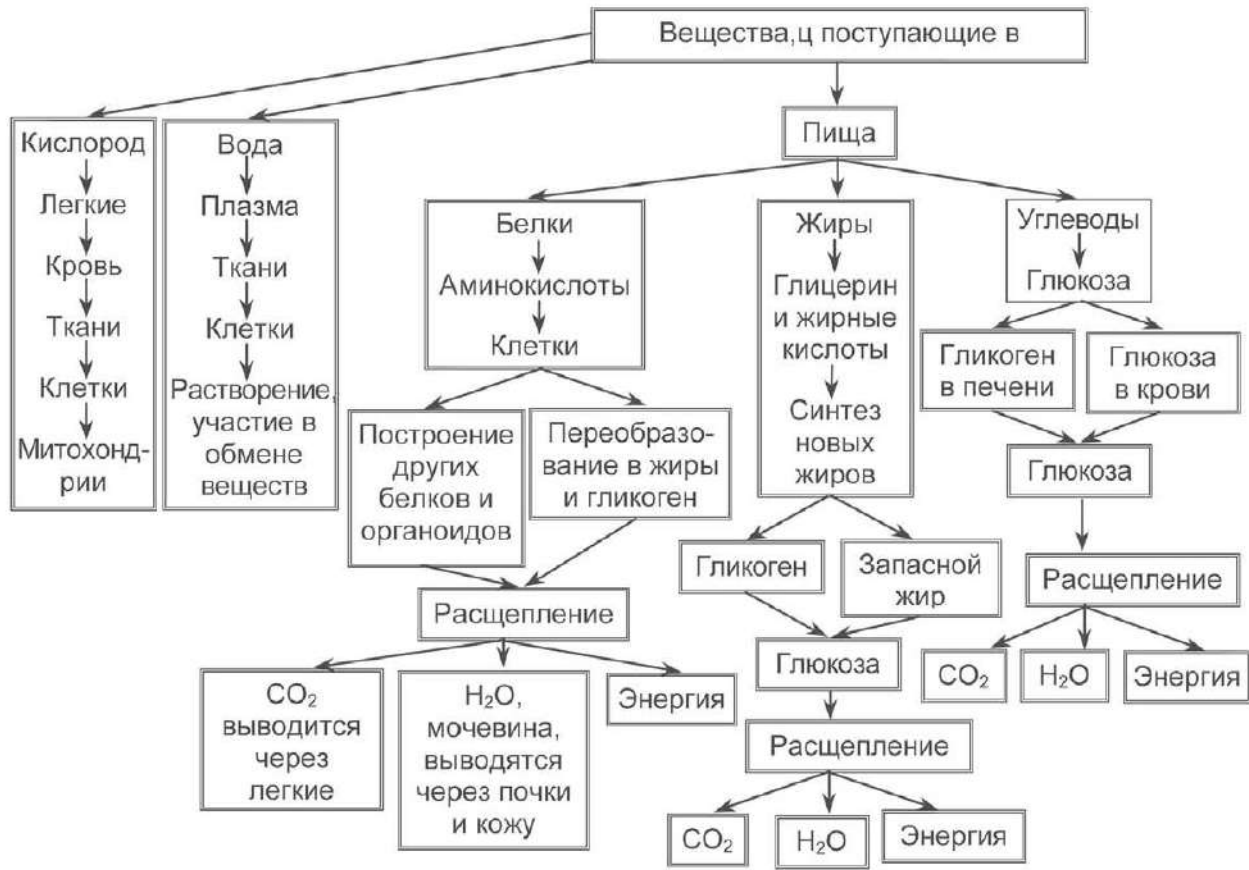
Вещества,ц поступающие в

Кислород
Легкие
Кровь
Ткани
Клетки
Митохондрии

Вода
Плазма
Ткани
Клетки
Растворение, участие в обмене веществ

Пища

Белки
Аминокислоты
Клетки

Построение других белков и органоидов

Переобразование в жиры и гликоген

Расщепление

$CO_2$ выводится через легкие

$H_2O$, мочевина, выводятся через почки и кожу

Энергия

Жиры
Глицерин и жирные кислоты
Синтез новых жиров

Гликоген

Запасной жир

Глюкоза

Расщепление

$CO_2$

$H_2O$

Энергия

Углеводы
Глюкоза

Гликоген в печени

Глюкоза в крови

Глюкоза

Расщепление

$CO_2$

$H_2O$

Энергия